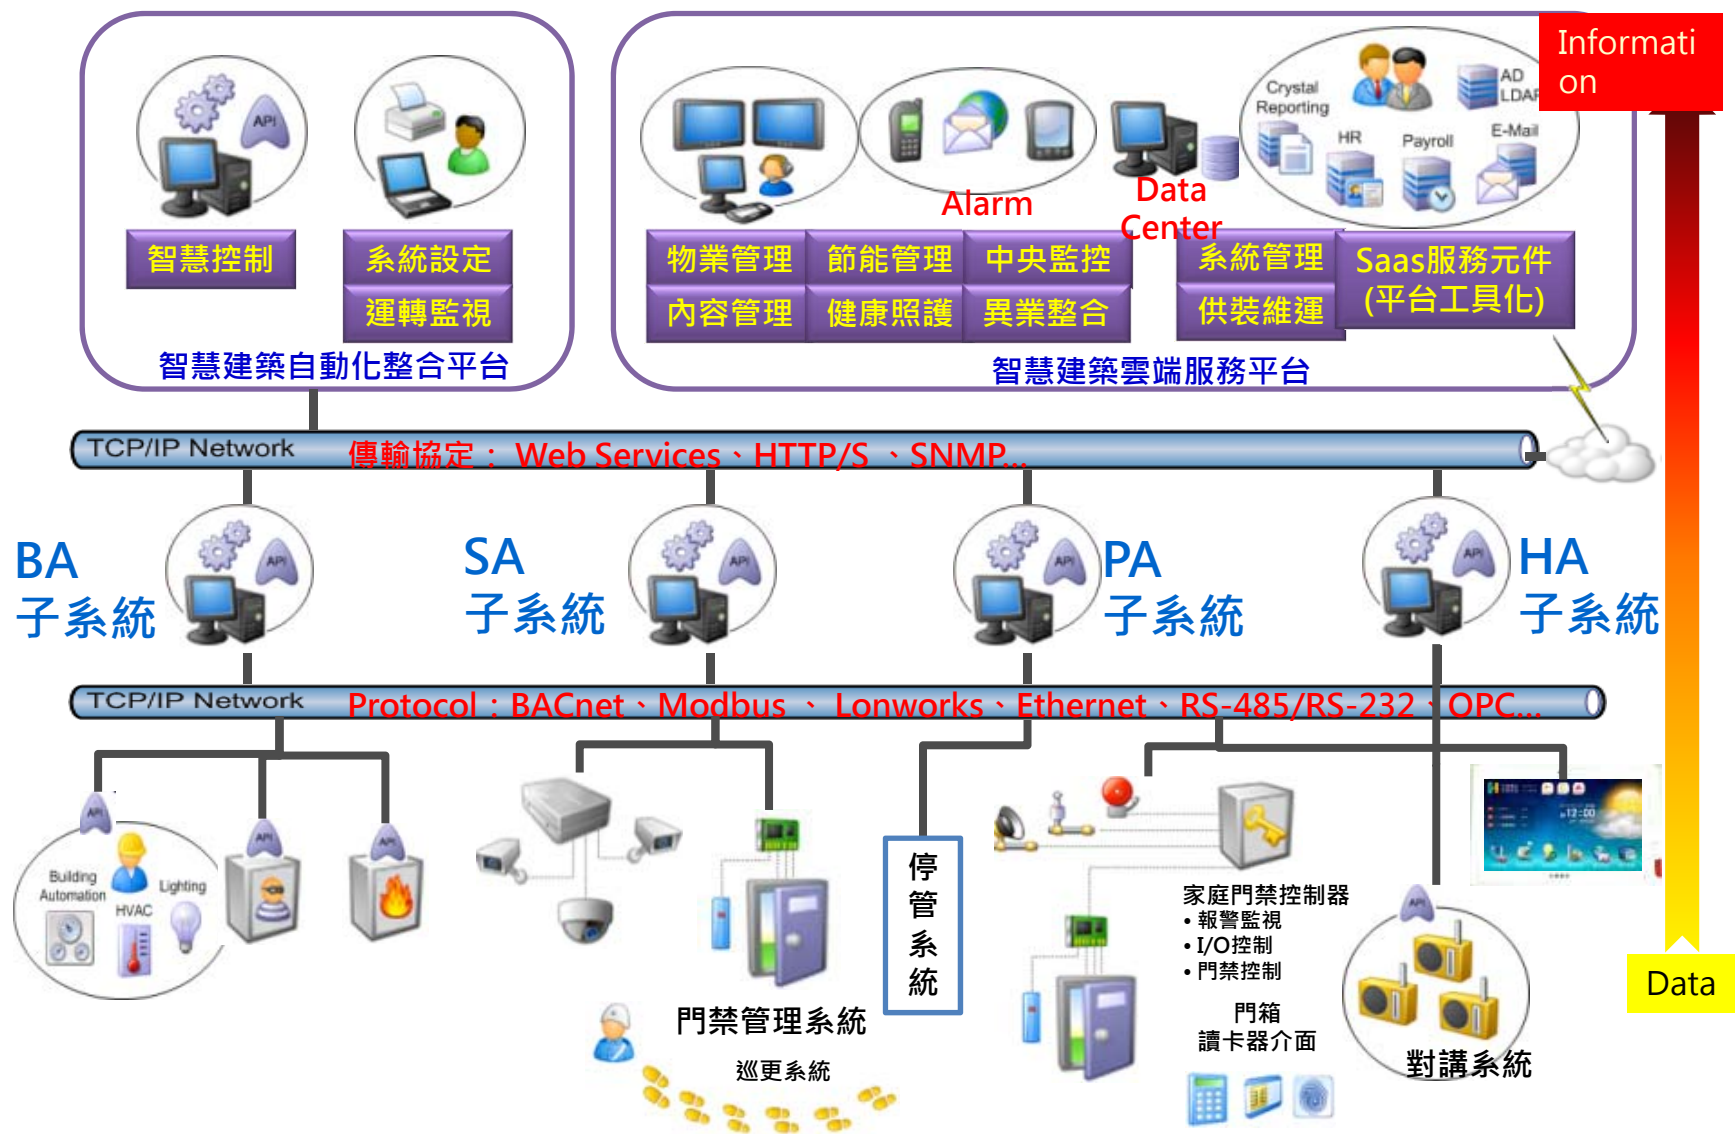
Information

API

智慧控制

系統設定

運轉監視

智慧建築自動化整合平台

Alarm

Data Center

Crystal Reporting

AD LDAP

HR

Payroll

E-Mail

物業管理

節能管理

中央監控

系統管理

Saas服務元件 (平台工具化)

內容管理

健康照護

異業整合

供裝維運

智慧建築雲端服務平台

TCP/IP Network 傳輸協定： Web Services、HTTP/S 、SNMP...

BA 子系統

SA 子系統

PA 子系統

HA 子系統

TCP/IP Network Protocol：BACnet、Modbus 、 Lonworks、Ethernet、RS-485/RS-232、OPC...

Building Automation

Lighting

HVAC

停管系統

門禁管理系統

巡更系統

家庭門禁控制器
• 報警監視
• I/O控制
• 門禁控制

門箱
讀卡器介面

對講系統

Data